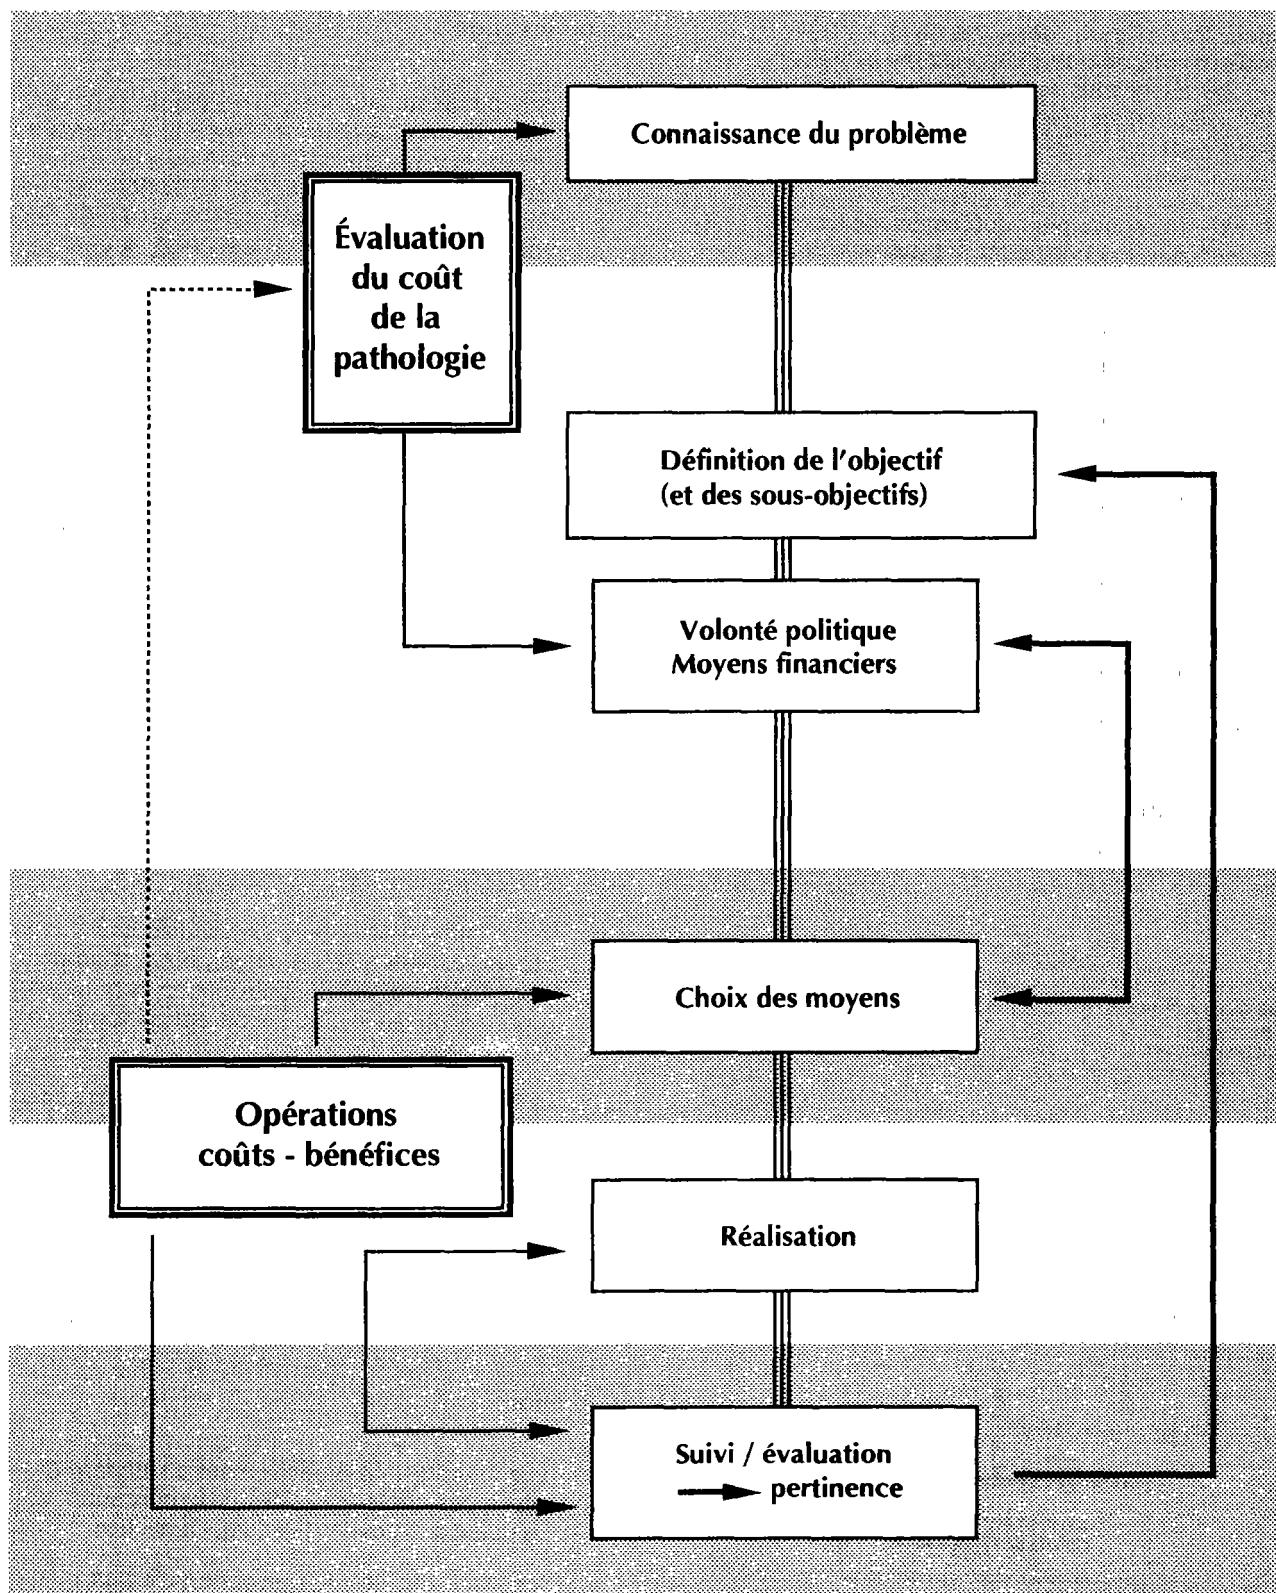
Connaissance du problème

Évaluation du coût de la pathologie

Définition de l'objectif (et des sous-objectifs)

Volonté politique
Moyens financiers

Choix des moyens

Opérations coûts - bénéfices

Réalisation

Suivi / évaluation
→ pertinence